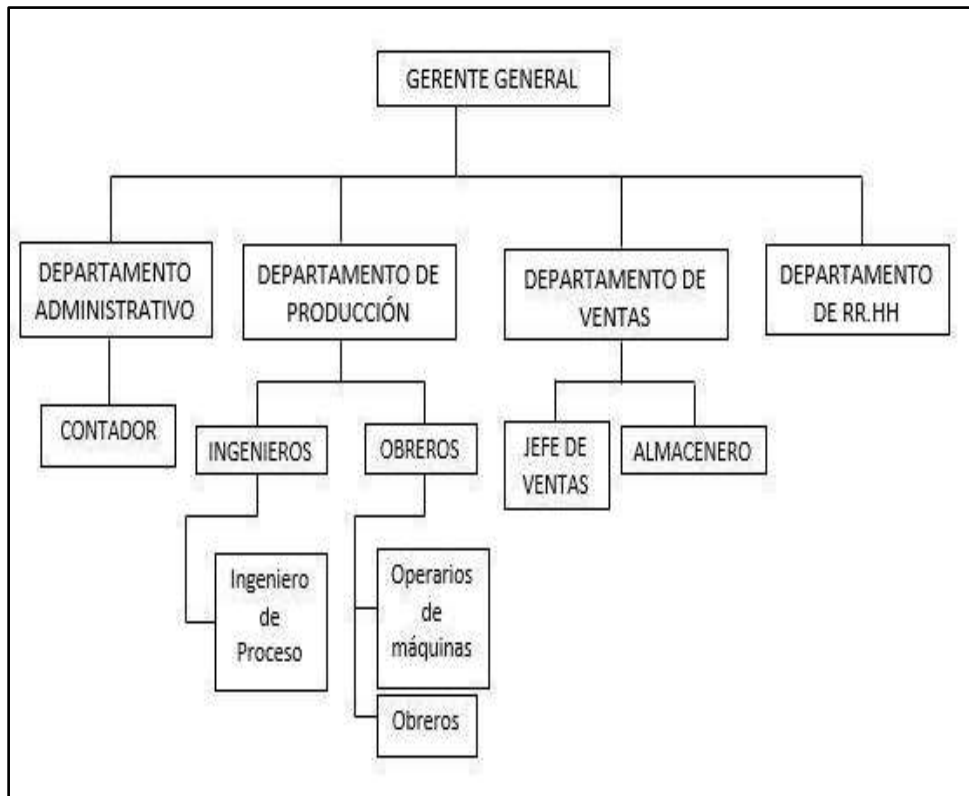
GERENTE GENERAL

DEPARTAMENTO ADMINISTRATIVO

CONTADOR

DEPARTAMENTO DE PRODUCCIÓN

INGENIEROS

Ingeniero de Proceso

OBREROS

Operarios de máquinas

Obreros

DEPARTAMENTO DE VENTAS

JEFE DE VENTAS

ALMACENERO

DEPARTAMENTO DE RR.HH